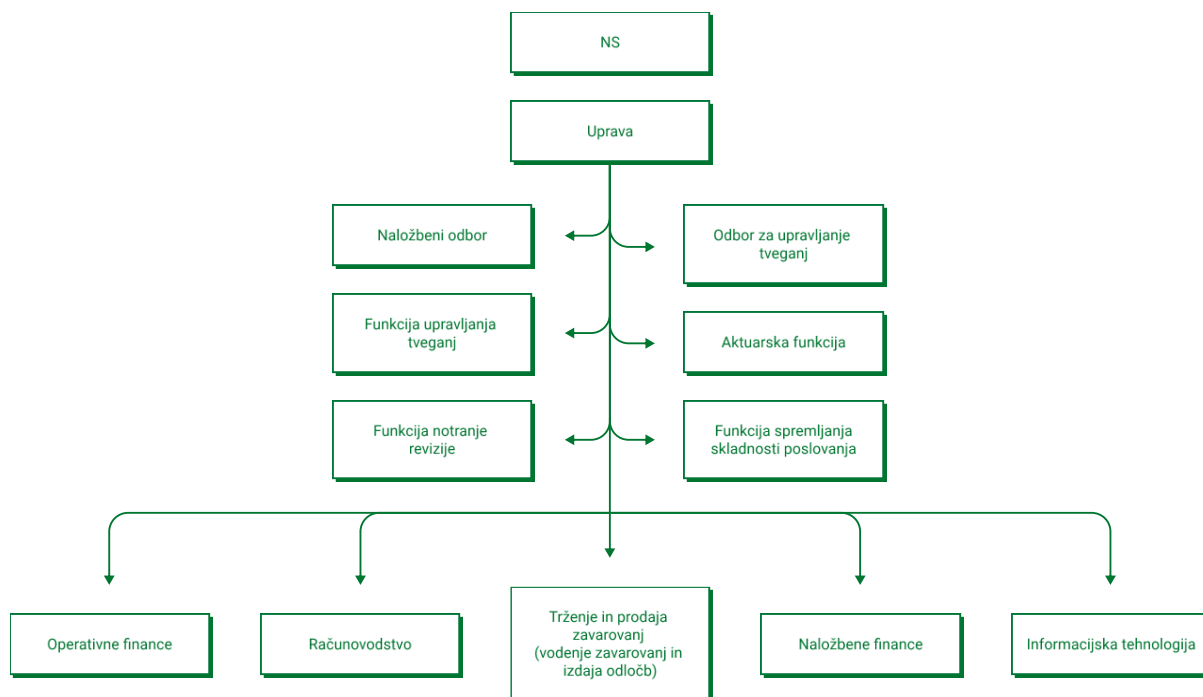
NS

Uprava

Naložbeni odbor

Odbor za upravljanje tveganj

Funkcija upravljanja tveganj

Aktuarska funkcija

Funkcija notranje revizije

Funkcija spremljanja skladnosti poslovanja

Operativne finance

Računovodstvo

Trženje in prodaja zavarovanj (vodenje zavarovanj in izdaja odločb)

Naložbene finance

Informacijska tehnologija